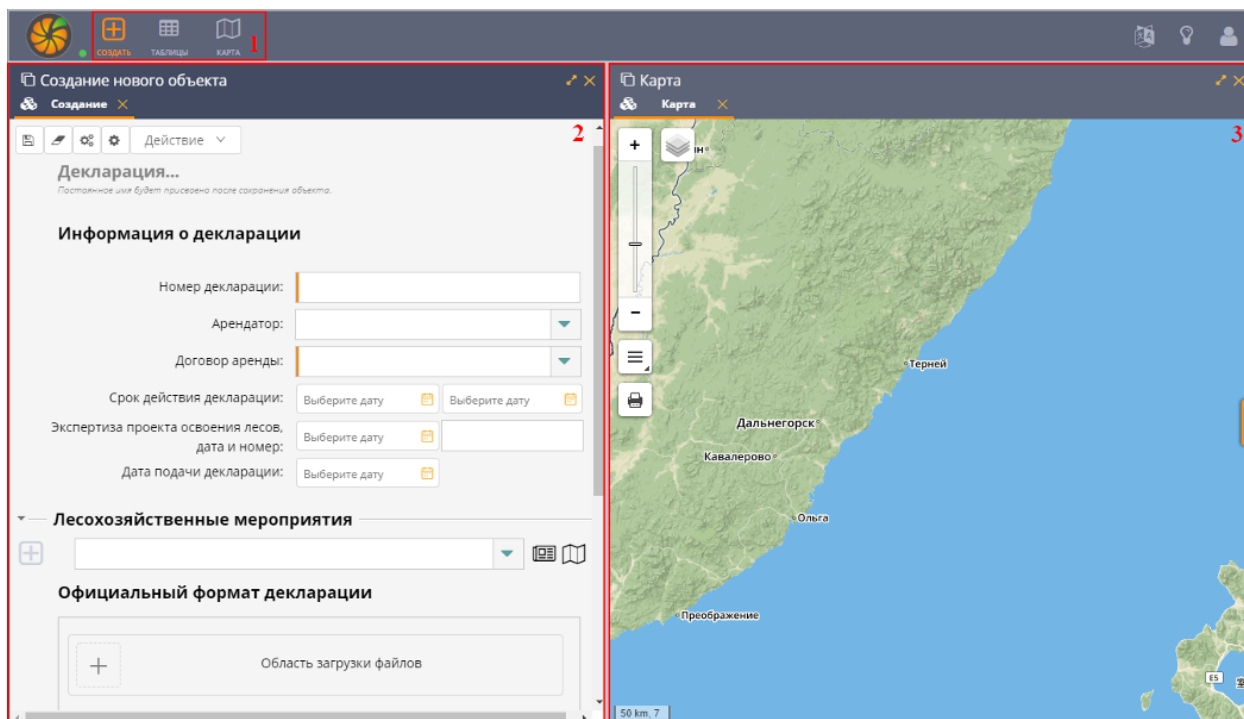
СОЗДАТЬ ТАБЛИЦЫ КАРТА 1

Создание нового объекта
Создание

Действие

Декларация...
Постоянное имя будет присвоено после сохранения объекта.

2

Информация о декларации

Номер декларации:
Арендатор:
Договор аренды:
Срок действия декларации: Выберите дату Выберите дату
Экспертиза проекта освоения лесов, дата и номер: Выберите дату
Дата подачи декларации: Выберите дату

Лесохозяйственные мероприятия

Официальный формат декларации

Область загрузки файлов

Карта
Карта

3

+
−

Терней
Дальнегорск
Кавалерово
Ольга
Преображение
50 km. 7
E5